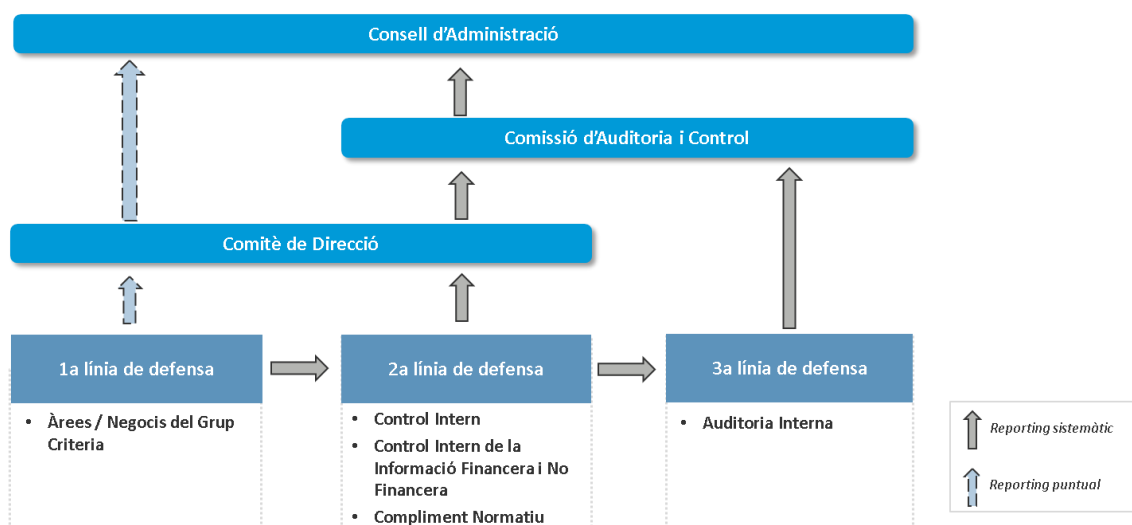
Consell d'Administració

Comissió d'Auditoria i Control

Comitè de Direcció

1a línia de defensa

• Àrees / Negocis del Grup Criteria

2a línia de defensa

• Control Intern
• Control Intern de la Informació Financera i No Financera
• Compliment Normatiu

3a línia de defensa

• Auditoria Interna

Reporting sistemàtic

Reporting puntual